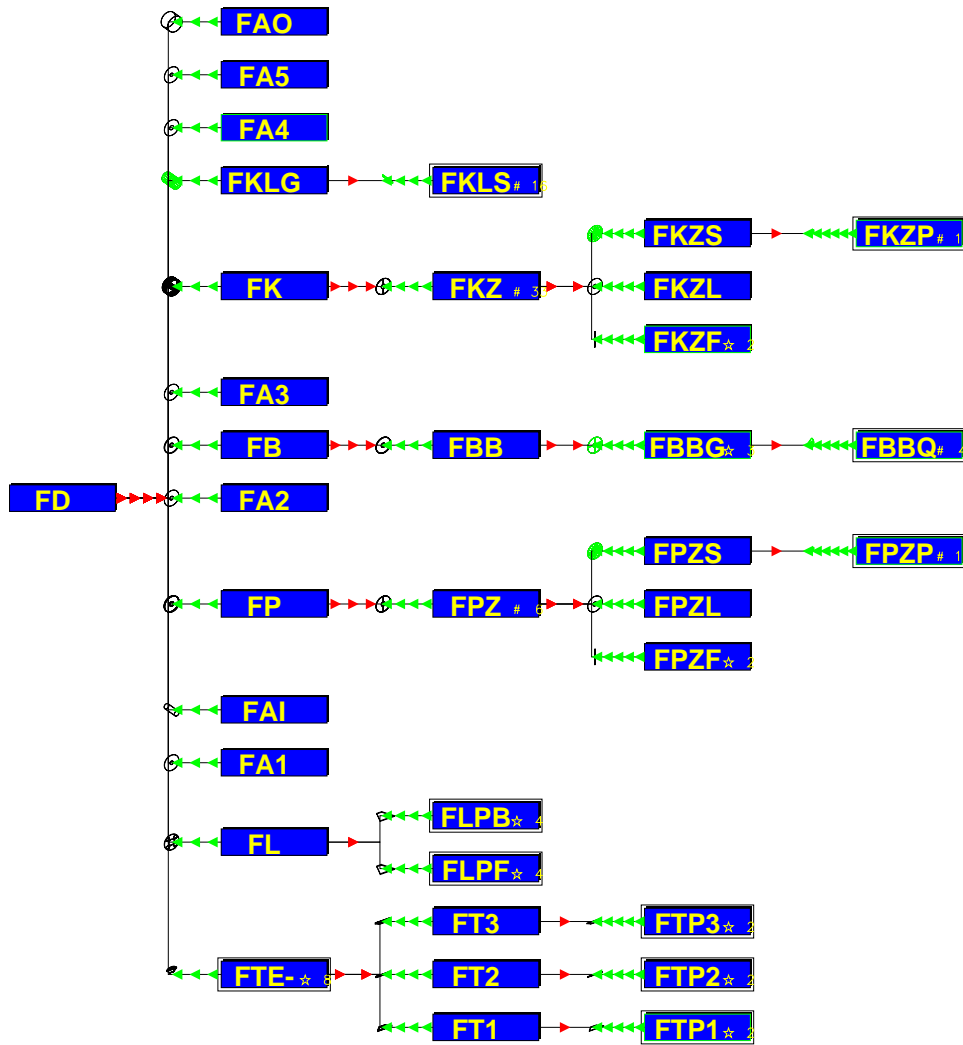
FAO
FA5
FA4
FKLG
FKLS# 16
FKZS
FKZP# 1
FK
FKZ # 37
FKZL
FKZF☆ 2
FA3
FB
FBB
FBBG☆ 3
FBBQ# 4
FD
FA2
FPZS
FPZP# 1
FP
FPZ # 6
FPZL
FPZF☆ 2
FAI
FA1
FL
FLPB☆ 4
FLPF☆ 4
FT3
FTP3☆ 2
FTE-☆ 8
FT2
FTP2☆ 2
FT1
FTP1☆ 2